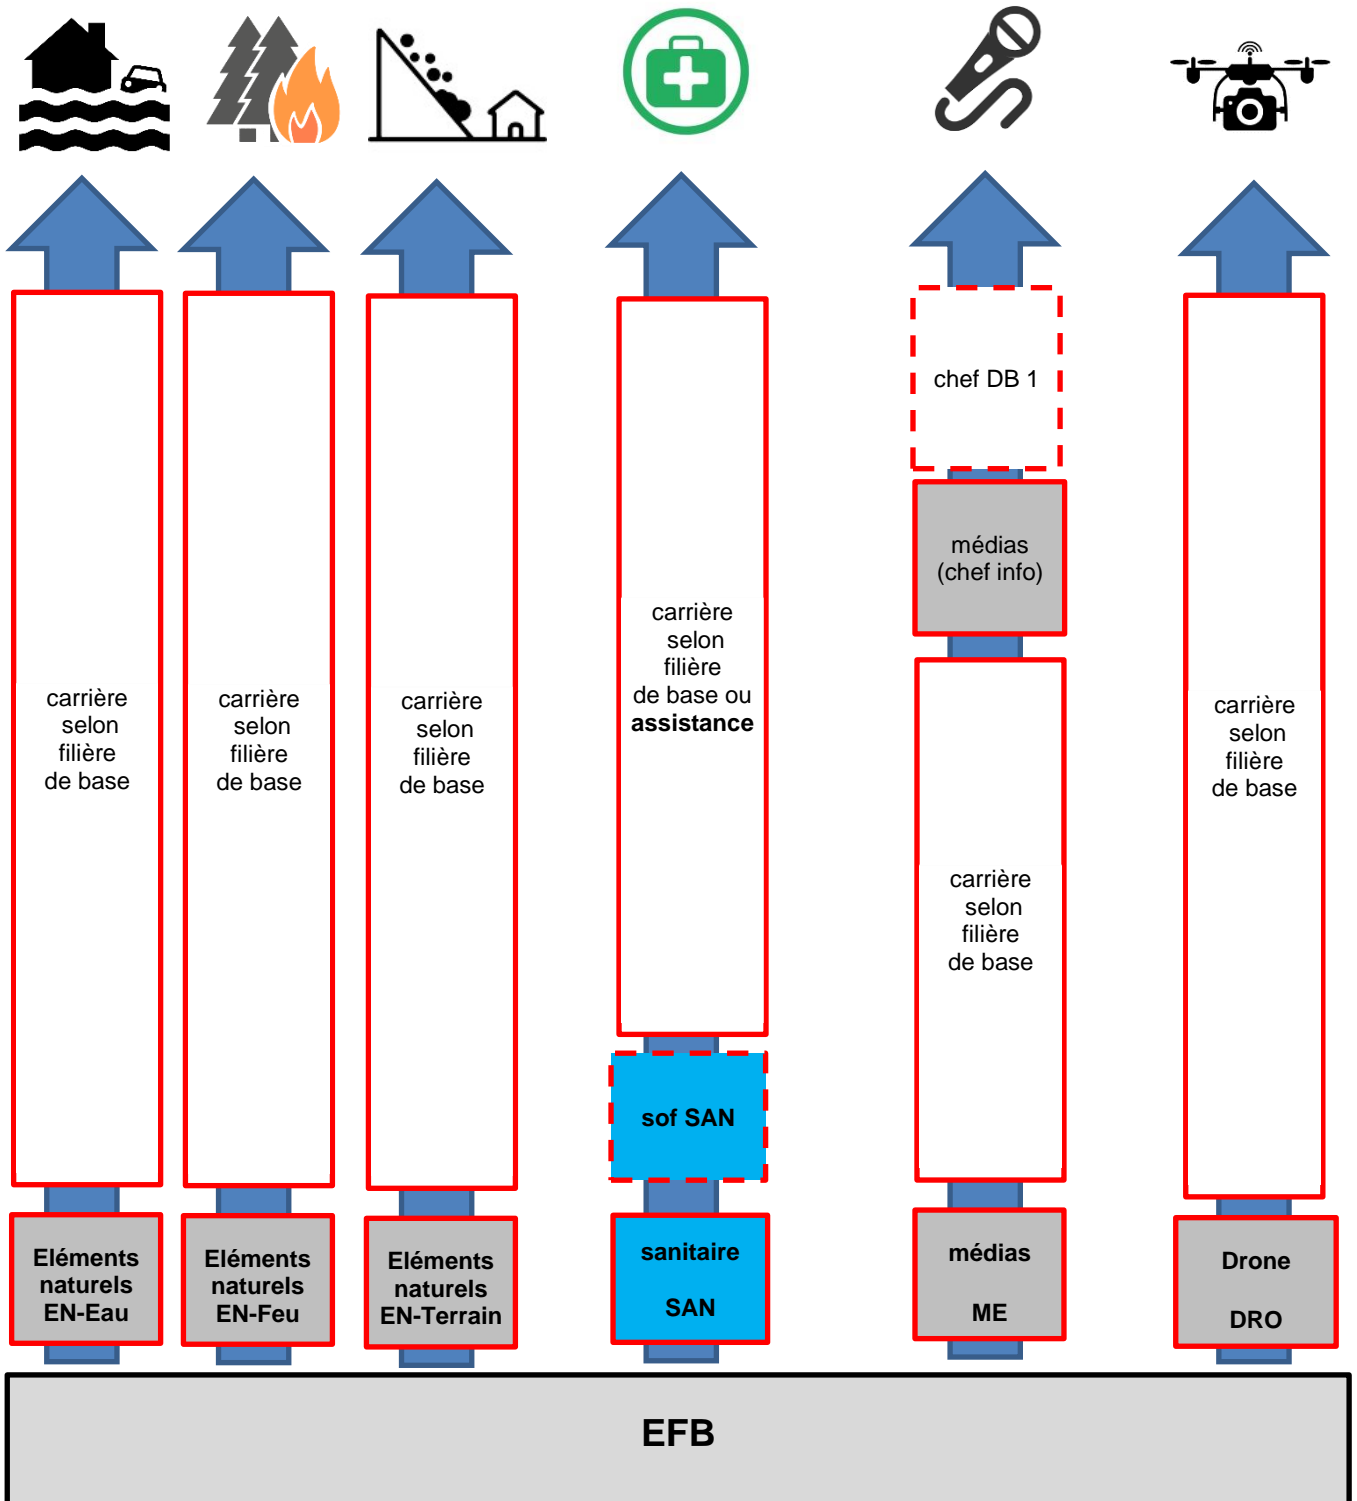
carrière selon filière de base

carrière selon filière de base

carrière selon filière de base

carrière selon filière de base ou **assistance**

chef DB 1

médias (chef info)

carrière selon filière de base

carrière selon filière de base

Eléments naturels EN-Eau

Eléments naturels EN-Feu

Eléments naturels EN-Terrain

sof SAN

sanitaire

SAN

médias

ME

Drone

DRO

EFB